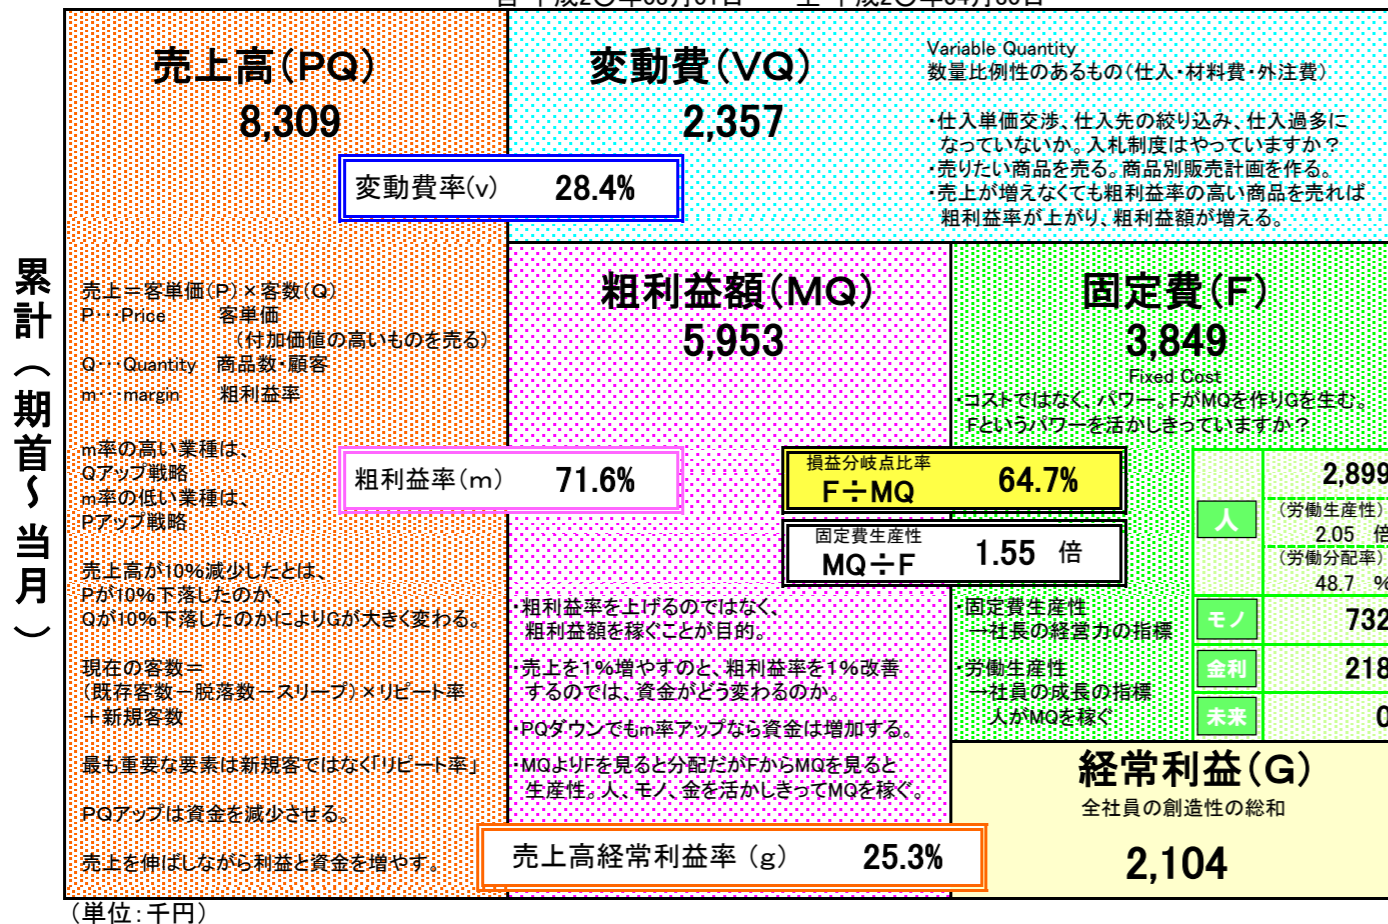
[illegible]

累計（期首～当月）

売上高（PQ）
8,309

変動費率(v)　28.4%

売上＝客単価（P）×客数（Q）
P…Price　客単価
（付加価値の高いものを売る）
Q…Quantity　商品数・顧客
m…margin　粗利益率

m率の高い業種は、
Qアップ戦略
m率の低い業種は、
Pアップ戦略

売上高が10%減少したとは、
Pが10%下落したのか、
Qが10%下落したのかによりGが大きく変わる。

現在の客数＝
（既存客数－脱落数－スリープ）×リピート率
＋新規客数

最も重要な要素は新規客ではなく「リピート率」

PQアップは資金を減少させる。

売上を伸ばしながら利益と資金を増やす。

変動費（VQ）
2,357

Variable Quantity
数量比例性のあるもの（仕入・材料費・外注費）

・仕入単価交渉、仕入先の絞り込み、仕入過多になっていないか。入札制度はやっていますか？
・売りたい商品を売る。商品別販売計画を作る。
・売上が増えなくても粗利益率の高い商品を売れば粗利益率が上がり、粗利益額が増える。

粗利益額（MQ）
5,953

粗利益率（m）　71.6%

・粗利益率を上げるのではなく、粗利益額を稼ぐことが目的。

・売上を1%増やすのと、粗利益率を1%改善するのでは、資金がどう変わるのか。

・PQダウンでもm率アップなら資金は増加する。

・MQよりFを見ると分配だがFからMQを見ると生産性。人、モノ、金を活かしきってMQを稼ぐ。

売上高経常利益率（g）　25.3%

固定費（F）
3,849
Fixed Cost
・コストではなく、パワー。FがMQを作りGを生む。
Fというパワーを活かしきっていますか？

損益分岐点比率
F÷MQ　64.7%

固定費生産性
MQ÷F　1.55 倍

・固定費生産性
→社長の経営力の指標
・労働生産性
→社員の成長の指標
人がMQを稼ぐ

人　2,899
（労働生産性）
2.05 倍
（労働分配率）
48.7 %
モノ　732
金利　218
未来　0

経常利益（G）
全社員の創造性の総和
2,104

（単位：千円）